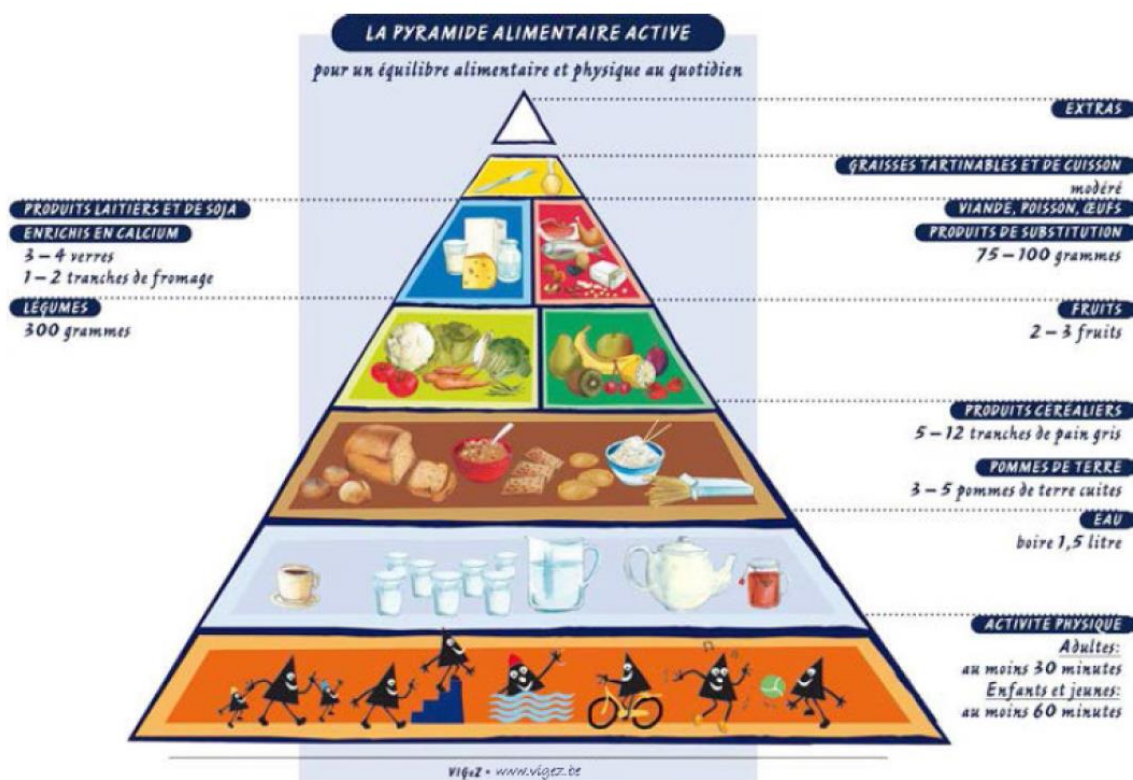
LA PYRAMIDE ALIMENTAIRE ACTIVE

pour un équilibre alimentaire et physique au quotidien

EXTRAS

GRAISSES TARTINABLES ET DE CUISSON
modéré

PRODUITS LAITIERS ET DE SOJA
ENRICHIS EN CALCIUM
3 – 4 verres
1 – 2 tranches de fromage

VIANDE, POISSON, ŒUFS
PRODUITS DE SUBSTITUTION
75 – 100 grammes

LÉGUMES
300 grammes

FRUITS
2 – 3 fruits

PRODUITS CÉRÉALIERS
5 – 12 tranches de pain gris

POMMES DE TERRE
3 – 5 pommes de terre cuites

EAU
boire 1,5 litre

ACTIVITÉ PHYSIQUE
Adultes:
au moins 30 minutes
Enfants et jeunes:
au moins 60 minutes

VIGeZ • www.vigez.be